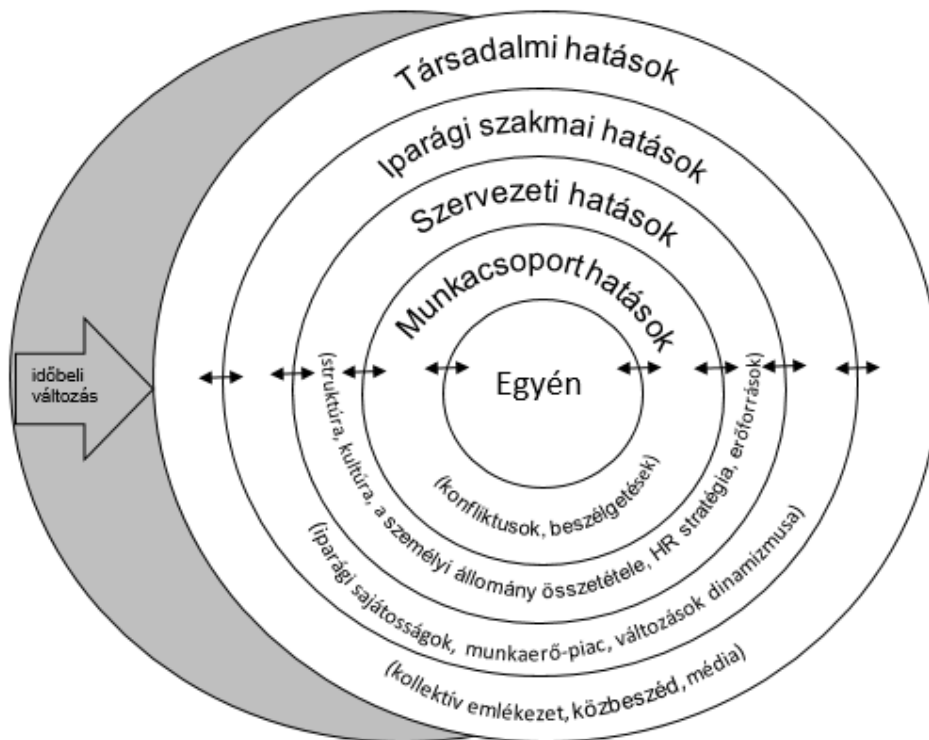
Társadalmi hatások

Iparági szakmai hatások

Szervezeti hatások

Munkacsoport hatások

időbeli változás

Egyén

(konfliktusok, beszélgetések)

(struktúra, kultúra, a személyi állomány összetétele, HR stratégia, erőforrások)

(iparági sajátosságok, munkaerő-piac, változások dinamizmusa)

(kollektív emlékezet, közbeszéd, média)